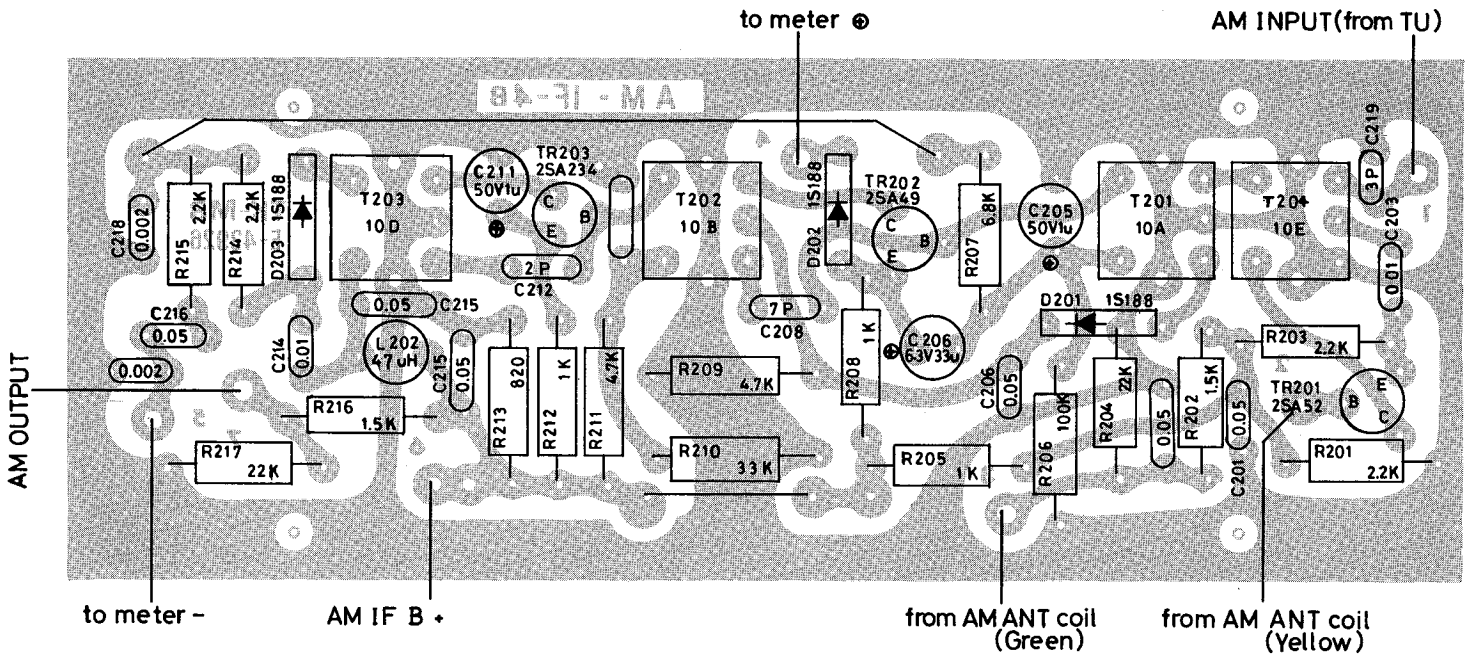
to meter ⊕

AM INPUT(from TU)

AM - IF - 4B

C218 0.002

R215 2.2K

R214 2.2K

D203 1S188

T203 10D

C211 50V1u

TR203 2SA234

C B E

⊕

T202 10B

1S188 D202

TR202 2SA49

C B E

R207 6.8K

C205 50V1u

⊕

T201 10A

T204 10E

C219 3P

C203 0.01

2P C212

C216 0.05

0.05 C215

C214 0.01

L202 47uH

C215 0.05

7P C208

R208 1K

C206 63V33u

⊕

D201 1S188

R203 2.2K

0.002

AM OUTPUT

R216 1.5K

R213 820

R212 1K

R211 4.7K

R209 4.7K

C206 0.05

R206 100K

R204 22K

0.05

R202 1.5K

C201 0.05

TR201 2SA52

E B C

R217 22K

R210 33K

R205 1K

R201 2.2K

to meter -

AM IF B +

from AM ANT coil (Green)

from AM ANT coil (Yellow)